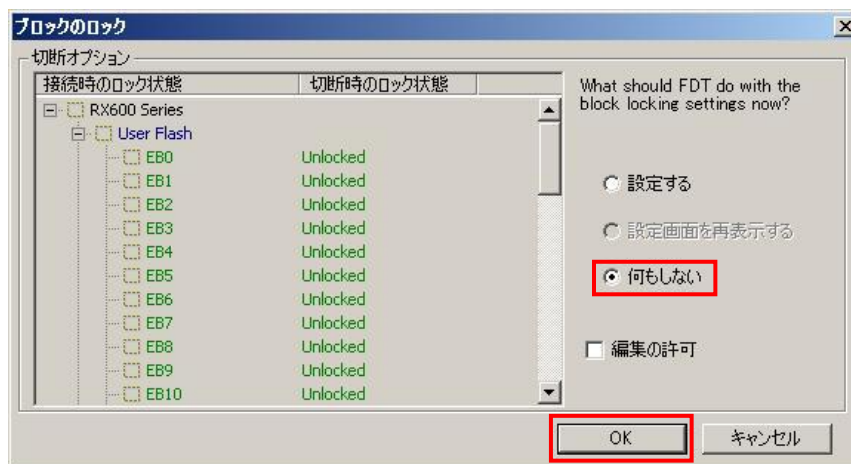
ブロックのロック

切断オプション

| 接続時のロック状態 | 切断時のロック状態 |
|---|---|
| RX600 Series | |
| User Flash | |
| EB0 | Unlocked |
| EB1 | Unlocked |
| EB2 | Unlocked |
| EB3 | Unlocked |
| EB4 | Unlocked |
| EB5 | Unlocked |
| EB6 | Unlocked |
| EB7 | Unlocked |
| EB8 | Unlocked |
| EB9 | Unlocked |
| EB10 | Unlocked |

What should FDT do with the block locking settings now?

設定する

設定画面を再表示する

何もしない

編集の許可

OK

キャンセル